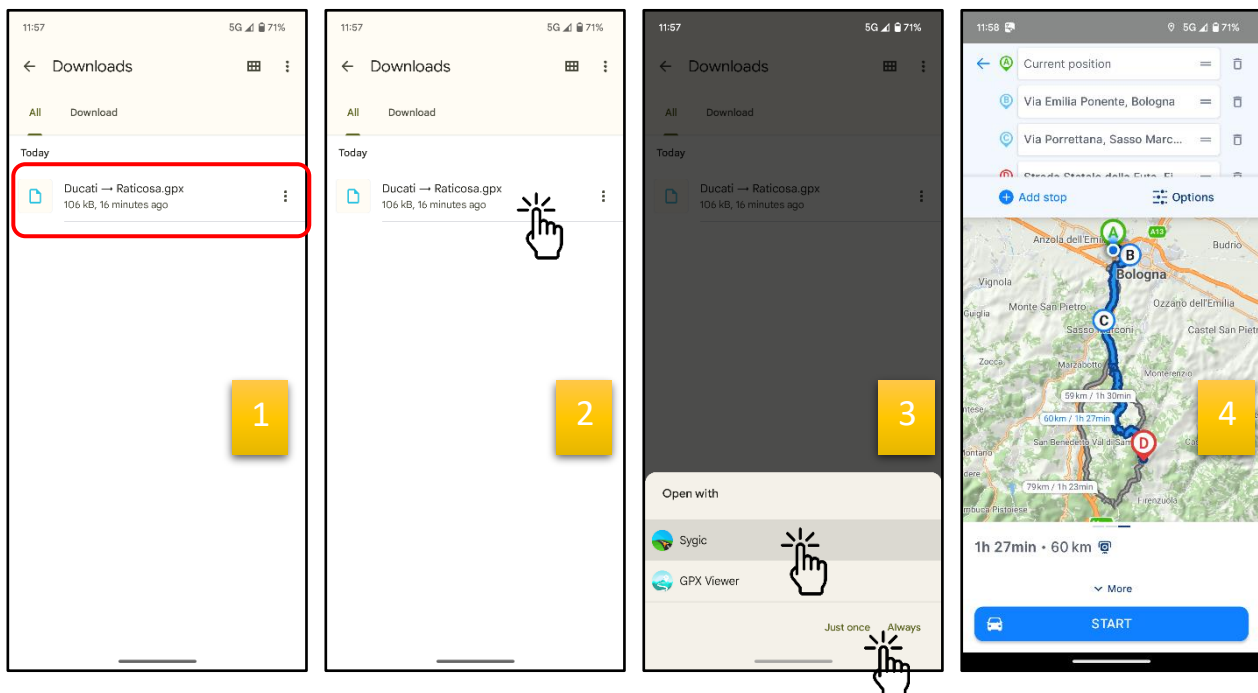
11:57 5G 71%
Downloads
All Download
Today
Ducati → Raticosa.gpx
106 kB, 16 minutes ago
1

11:57 5G 71%
Downloads
All Download
Today
Ducati → Raticosa.gpx
106 kB, 16 minutes ago
2

11:57 5G 71%
Downloads
All Download
Today
Ducati → Raticosa.gpx
106 kB, 16 minutes ago
3
Open with
Sygic
GPX Viewer
Just once Always

11:58 5G 71%
Current position
Via Emilia Ponente, Bologna
Via Porrettana, Sasso Marc...
Strada Statale della Futa, Fi...
Add stop
Options
Anzola dell'Emilia
A13
Budrio
Bologna
Vignola
Monte San Pietro
Ozzano dell'Emilia
Guiglia
Sasso Marconi
Castel San Pietro
Zocca
Marzabotto
Monterenzio
59 km / 1h 30min
60 km / 1h 27min
San Benedetto Val di Sambro
Montano
79 km / 1h 23min
Firenzuola
Pavullo Pistoiese
4
1h 27min • 60 km
More
START